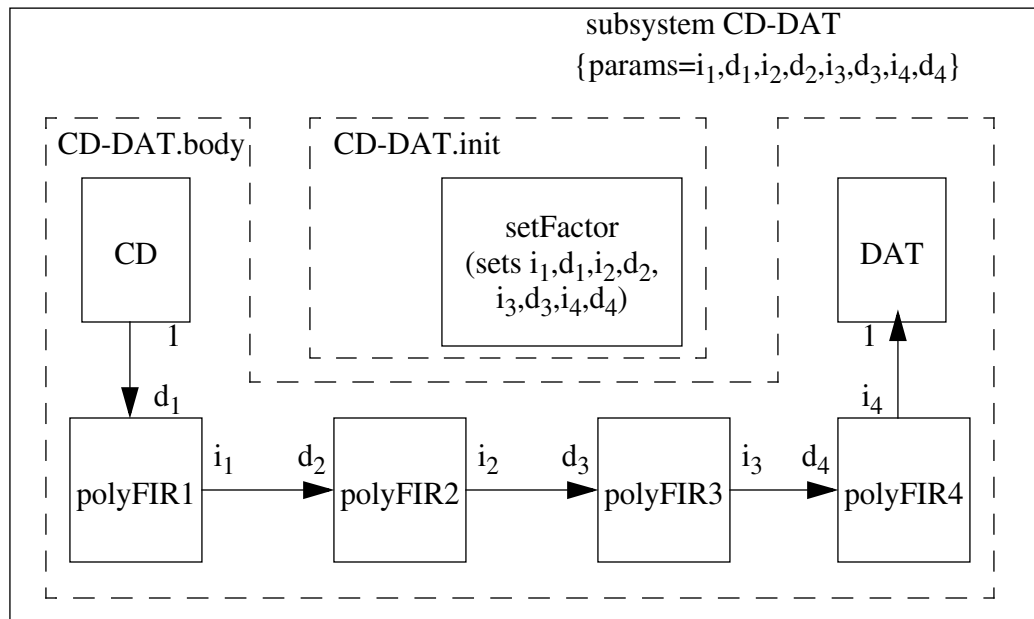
subsystem CD-DAT
{params=$i_1$,$d_1$,$i_2$,$d_2$,$i_3$,$d_3$,$i_4$,$d_4$}

CD-DAT.body

CD-DAT.init

setFactor
(sets $i_1$,$d_1$,$i_2$,$d_2$,
$i_3$,$d_3$,$i_4$,$d_4$)

CD

1

DAT

1

$d_1$

$i_4$

polyFIR1

$i_1$

$d_2$

polyFIR2

$i_2$

$d_3$

polyFIR3

$i_3$

$d_4$

polyFIR4